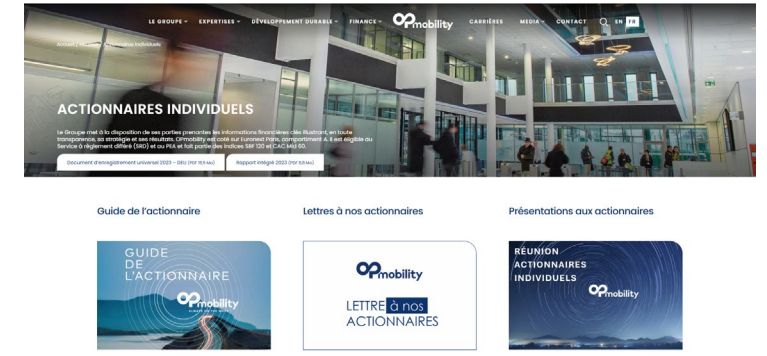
LE GROUPE ∨ EXPERTISES ∨ DÉVELOPPEMENT DURABLE ∨ FINANCE ∨ OPmobility CARRIÈRES MEDIA ∨ CONTACT EN FR

Accueil / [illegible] / Actionnaires individuels

ACTIONNAIRES INDIVIDUELS

Le Groupe met à la disposition de ses parties prenantes les informations financières clés illustrant, en toute transparence, sa stratégie et ses résultats. OPmobility est coté sur Euronext Paris, compartiment A. Il est éligible au Service à règlement différé (SRD) et au PEA et fait partie des indices SBF 120 et CAC Mid 60.

Document d'enregistrement universel 2023 – DEU (PDF 19,5 Mo)

Rapport intégré 2023 (PDF 8,8 Mo)

Guide de l'actionnaire

GUIDE DE L'ACTIONNAIRE

OPmobility

Lettres à nos actionnaires

OPmobility

LETTRE à nos ACTIONNAIRES

Présentations aux actionnaires

RÉUNION ACTIONNAIRES INDIVIDUELS

OPmobility